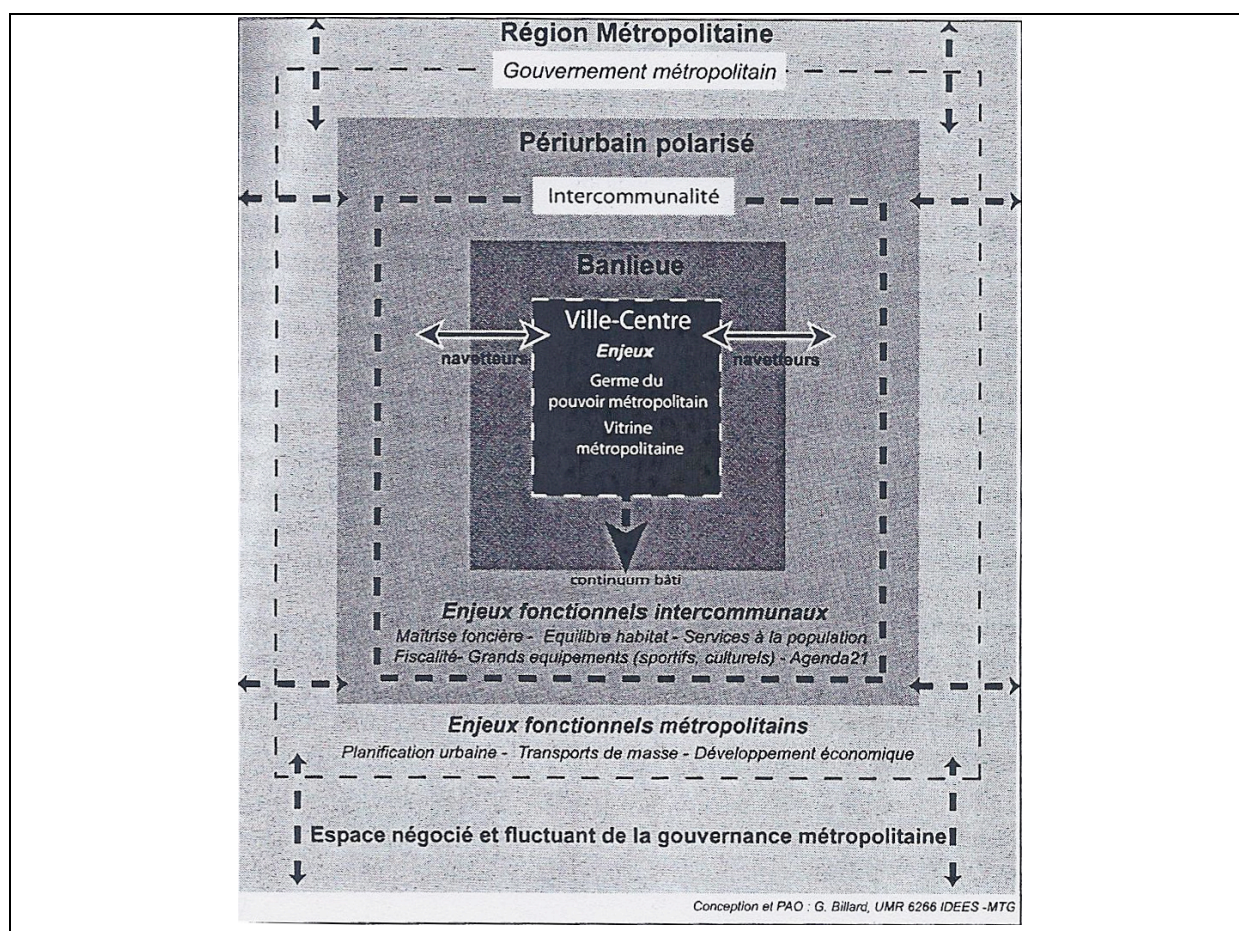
Région Métropolitaine

Gouvernement métropolitain

Périurbain polarisé

Intercommunalité

Banlieue

Ville-Centre

Enjeux

Germe du pouvoir métropolitain

Vitrine métropolitaine

navetteurs

navetteurs

continuum bâti

Enjeux fonctionnels intercommunaux

Maîtrise foncière - Equilibre habitat - Services à la population

Fiscalité- Grands equipements (sportifs, culturels) - Agenda21

Enjeux fonctionnels métropolitains

Planification urbaine - Transports de masse - Développement économique

Espace négocié et fluctuant de la gouvernance métropolitaine

Conception et PAO : G. Billard, UMR 6266 IDEES -MTG